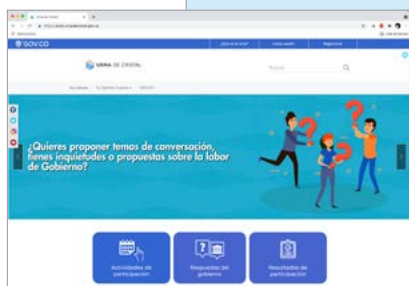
GOV.CO

URNA DE CRISTAL

Buscar

¿Quieres proponer temas de conversación, tienes inquietudes o propuestas sobre la labor de Gobierno?

Actividades de participación

Respuestas del gobierno

Resultados de participación